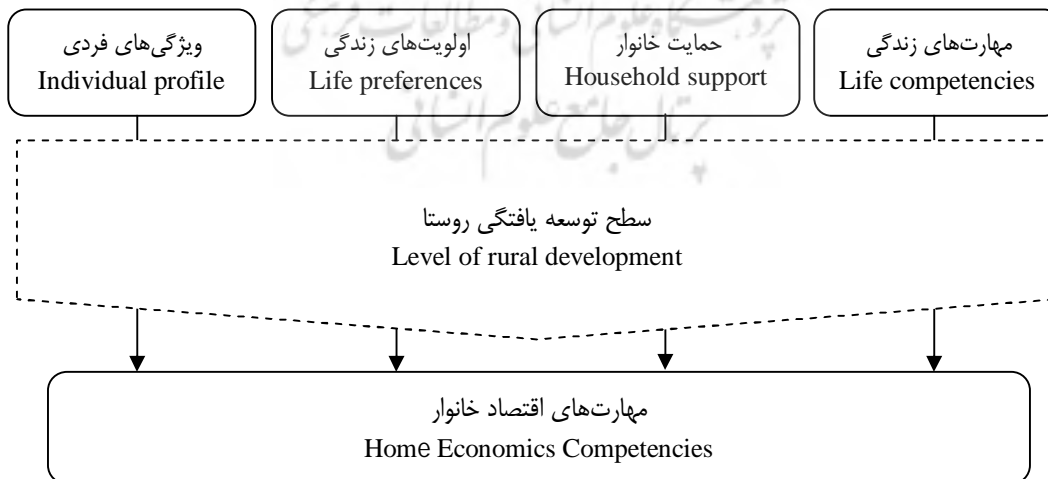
مهارت‌های زندگی
Life competencies

حمایت خانوار
Household support

اولویت‌های زندگی
Life preferences

ویژگی‌های فردی
Individual profile

سطح توسعه یافتگی روستا
Level of rural development

مهارت‌های اقتصاد خانوار
Home Economics Competencies